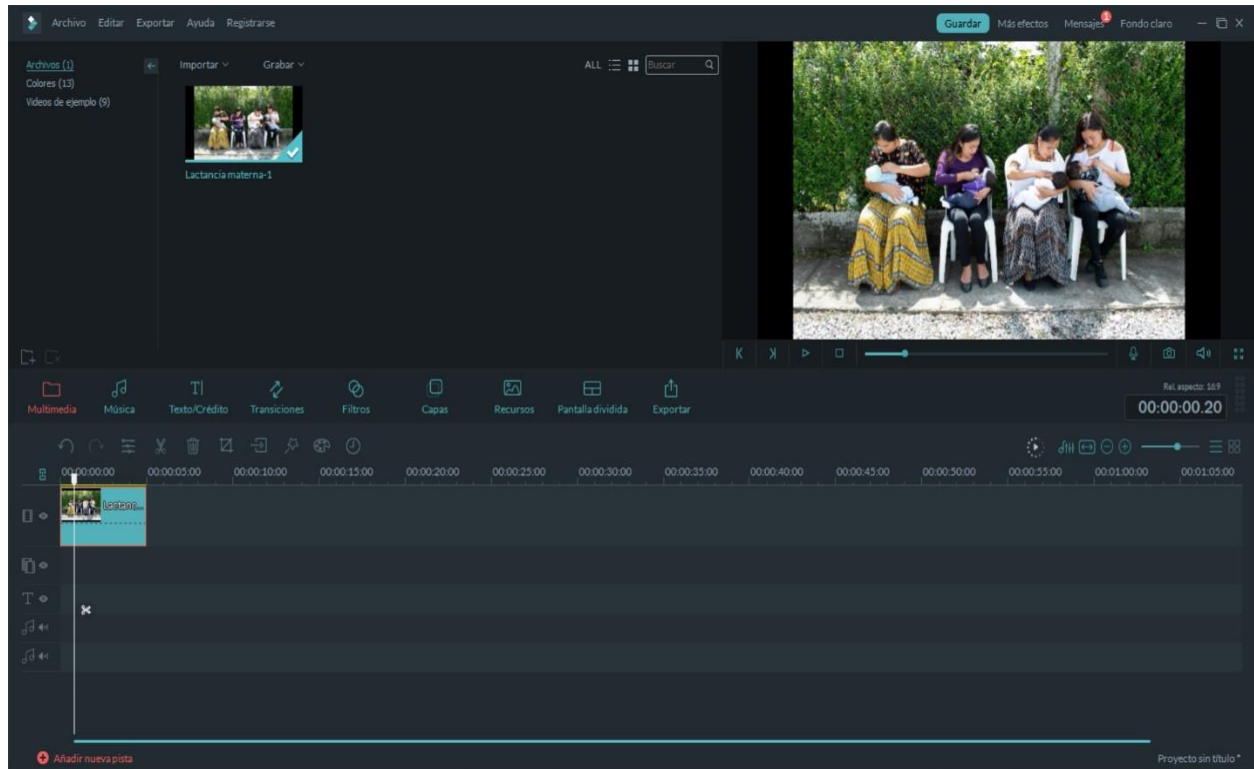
Archivo Editar Exportar Ayuda Registrarse

Guardar Más efectos Mensajes 1 Fondo claro

Archivos (1)
Colores (13)
Videos de ejemplo (9)

Importar Grabar

ALL Buscar

Lactancia materna-1

Multimedia Música Texto/Crédito Transiciones Filtros Capas Recursos Pantalla dividida Exportar

Rel. aspecto: 16:9
00:00:00.20

00:00:00:00 00:00:05:00 00:00:10:00 00:00:15:00 00:00:20:00 00:00:25:00 00:00:30:00 00:00:35:00 00:00:40:00 00:00:45:00 00:00:50:00 00:00:55:00 00:01:00:00 00:01:05:00

Lactanc...

Añadir nueva pista

Proyecto sin título *